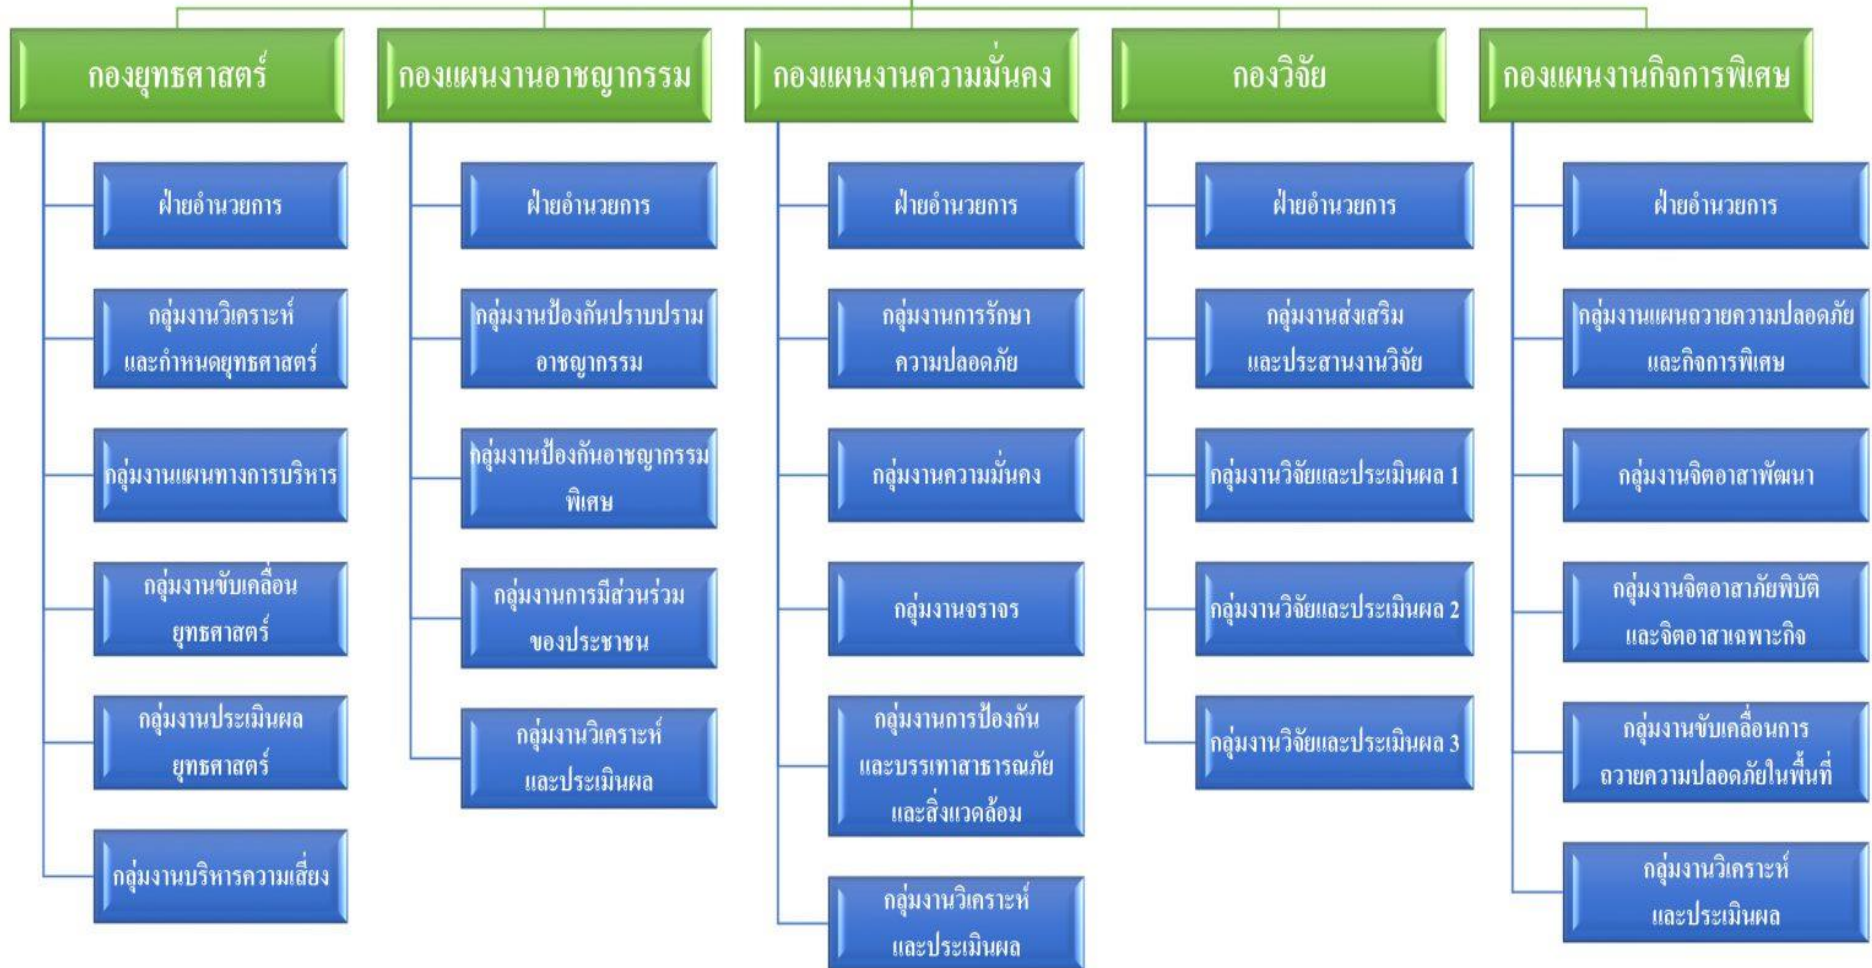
กองยุทธศาสตร์

ฝ่ายอำนวยการ

กลุ่มงานวิเคราะห์และกำหนดยุทธศาสตร์

กลุ่มงานแผนทางการบริหาร

กลุ่มงานขับเคลื่อนยุทธศาสตร์

กลุ่มงานประเมินผลยุทธศาสตร์

กลุ่มงานบริหารความเสี่ยง

กองแผนงานอาชญากรรม

ฝ่ายอำนวยการ

กลุ่มงานป้องกันปราบปรามอาชญากรรม

กลุ่มงานป้องกันอาชญากรรมพิเศษ

กลุ่มงานการมีส่วนร่วมของประชาชน

กลุ่มงานวิเคราะห์และประเมินผล

กองแผนงานความมั่นคง

ฝ่ายอำนวยการ

กลุ่มงานการรักษาความปลอดภัย

กลุ่มงานความมั่นคง

กลุ่มงานจราจร

กลุ่มงานการป้องกันและบรรเทาสาธารณภัยและสิ่งแวดล้อม

กลุ่มงานวิเคราะห์และประเมินผล

กองวิจัย

ฝ่ายอำนวยการ

กลุ่มงานส่งเสริมและประสานงานวิจัย

กลุ่มงานวิจัยและประเมินผล 1

กลุ่มงานวิจัยและประเมินผล 2

กลุ่มงานวิจัยและประเมินผล 3

กองแผนงานกิจการพิเศษ

ฝ่ายอำนวยการ

กลุ่มงานแผนถวายความปลอดภัยและกิจการพิเศษ

กลุ่มงานจิตอาสาพัฒนา

กลุ่มงานจิตอาสาภัยพิบัติและจิตอาสาเฉพาะกิจ

กลุ่มงานขับเคลื่อนการถวายความปลอดภัยในพื้นที่

กลุ่มงานวิเคราะห์และประเมินผล